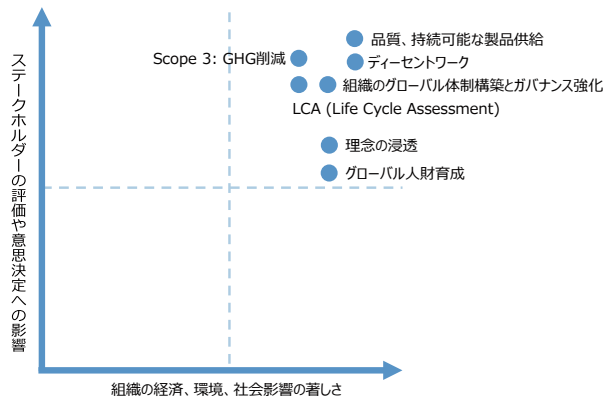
ステークホルダーの評価や意思決定への影響

品質、持続可能な製品供給

Scope 3: GHG削減

ディーセントワーク

組織のグローバル体制構築とガバナンス強化

LCA (Life Cycle Assessment)

理念の浸透

グローバル人財育成

組織の経済、環境、社会影響の著しさ